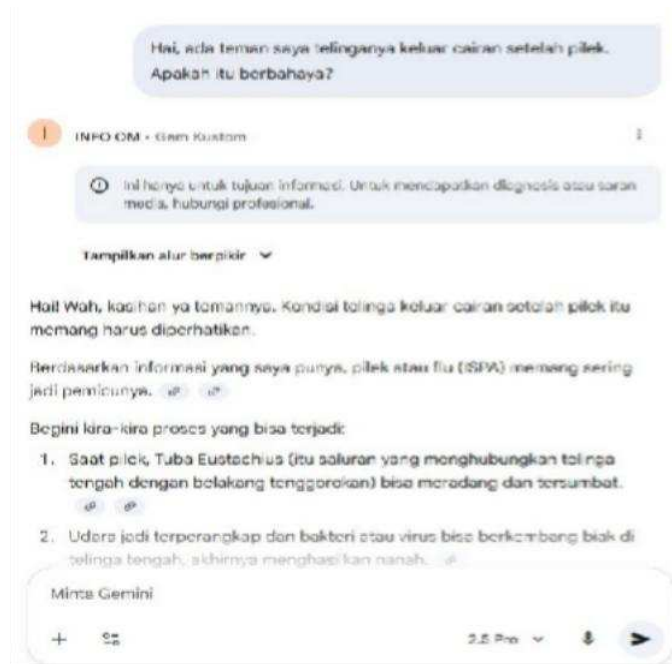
Hai, ada teman saya telinganya keluar cairan setelah pilek. Apakah itu berbahaya?

I

INFO OM • Gem Kustom

⋮

Ini hanya untuk tujuan informasi. Untuk mendapatkan diagnosis atau saran medis, hubungi profesional.

Tampilkan alur berpikir

Hai! Wah, kasihan ya temannya. Kondisi telinga keluar cairan setelah pilek itu memang harus diperhatikan.

Berdasarkan informasi yang saya punya, pilek atau flu (ISPA) memang sering jadi pemicunya.

Begini kira-kira proses yang bisa terjadi:

1. Saat pilek, Tuba Eustachius (itu saluran yang menghubungkan telinga tengah dengan belakang tenggorokan) bisa meradang dan tersumbat.

2. Udara jadi terperangkap dan bakteri atau virus bisa berkembang biak di telinga tengah, akhirnya menghasilkan nanah.

Minta Gemini

+

2.5 Pro